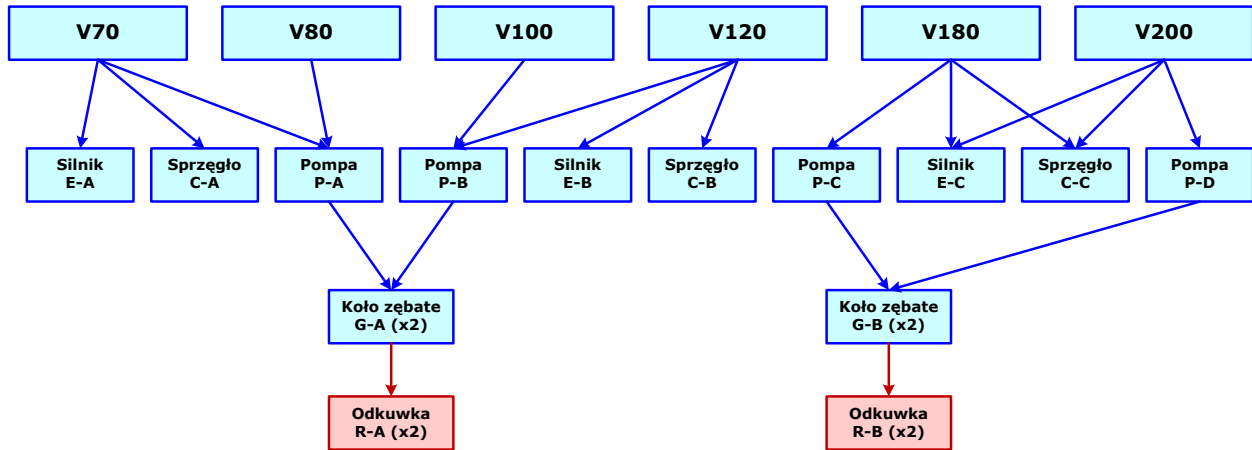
V70

V80

V100

V120

V180

V200

Silnik
E-A

Sprzęgło
C-A

Pompa
P-A

Pompa
P-B

Silnik
E-B

Sprzęgło
C-B

Pompa
P-C

Silnik
E-C

Sprzęgło
C-C

Pompa
P-D

Koło zębate
G-A (x2)

Koło zębate
G-B (x2)

Odkuwka
R-A (x2)

Odkuwka
R-B (x2)